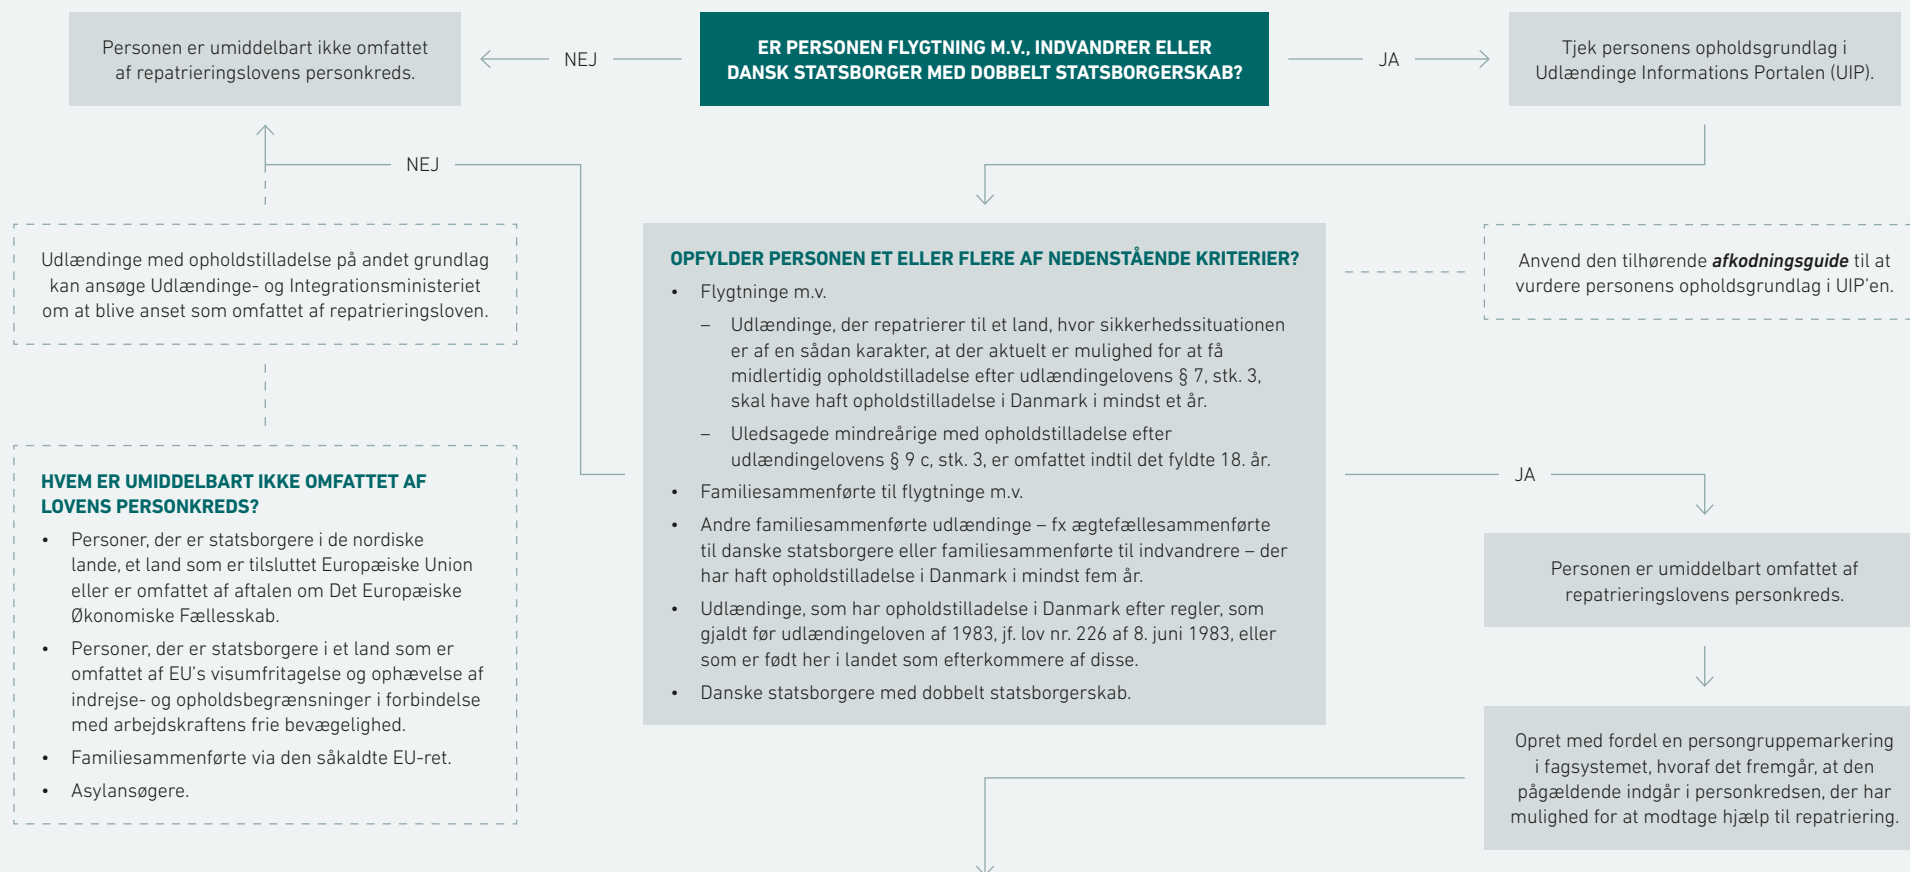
ER PERSONEN FLYGTNING M.V., INDVANDRER ELLER DANSK STATSBORGER MED DOBBELT STATSBORGERSKAB?

NEJ

Personen er umiddelbart ikke omfattet af repatrieringslovens personkreds.

JA

Tjek personens opholdsgrundlag i Udlændinge Informations Portalen (UIP).

NEJ

Udlændinge med opholdstilladelse på andet grundlag kan ansøge Udlændinge- og Integrationsministeriet om at blive anset som omfattet af repatrieringsloven.

HVEM ER UMIDDELBART IKKE OMFATTET AF LOVENS PERSONKREDS?

• Personer, der er statsborgere i de nordiske lande, et land som er tilsluttet Europæiske Union eller er omfattet af aftalen om Det Europæiske Økonomiske Fællesskab.
• Personer, der er statsborgere i et land som er omfattet af EU's visumfritagelse og ophævelse af indrejse- og opholdsbegrænsninger i forbindelse med arbejdskraftens frie bevægelighed.
• Familiesammenførte via den såkaldte EU-ret.
• Asylansøgere.

OPFYLDER PERSONEN ET ELLER FLERE AF NEDENSTÅENDE KRITERIER?

• Flygtninge m.v.
– Udlændinge, der repatrierer til et land, hvor sikkerhedssituationen er af en sådan karakter, at der aktuelt er mulighed for at få midlertidig opholdstilladelse efter udlændingelovens § 7, stk. 3, skal have haft opholdstilladelse i Danmark i mindst et år.
– Uledsagede mindreårige med opholdstilladelse efter udlændingelovens § 9 c, stk. 3, er omfattet indtil det fyldte 18. år.
• Familiesammenførte til flygtninge m.v.
• Andre familiesammenførte udlændinge – fx ægtefællesammenførte til danske statsborgere eller familiesammenførte til indvandrere – der har haft opholdstilladelse i Danmark i mindst fem år.
• Udlændinge, som har opholdstilladelse i Danmark efter regler, som gjaldt før udlændingeloven af 1983, jf. lov nr. 226 af 8. juni 1983, eller som er født her i landet som efterkommere af disse.
• Danske statsborgere med dobbelt statsborgerskab.

Anvend den tilhørende ***afkodningsguide*** til at vurdere personens opholdsgrundlag i UIP'en.

JA

Personen er umiddelbart omfattet af repatrieringslovens personkreds.

Opret med fordel en persongruppemarkering i fagsystemet, hvoraf det fremgår, at den pågældende indgår i personkredsen, der har mulighed for at modtage hjælp til repatriering.